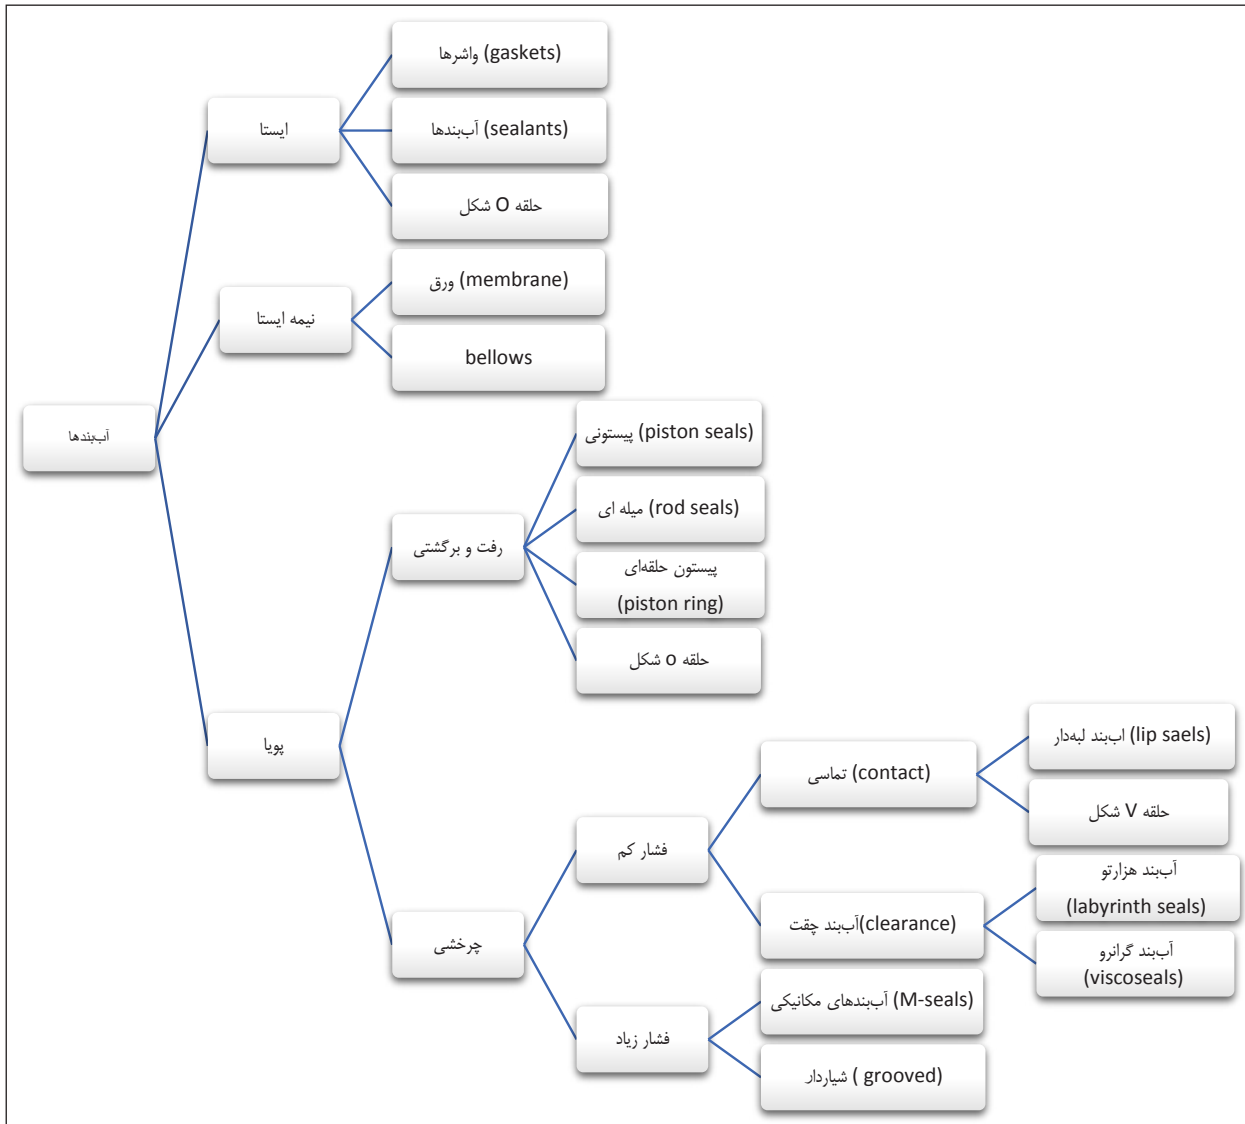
آب‌بندها

ایستا

واشرها (gaskets)

آب‌بندها (sealants)

حلقه O شکل

نیمه ایستا

ورق (membrane)

bellows

پویا

رفت و برگشتی

پیستونی (piston seals)

میله ای (rod seals)

پیستون حلقه‌ای (piston ring)

حلقه o شکل

چرخشی

فشار کم

تماسی (contact)

ابند لبه‌دار (lip saels)

حلقه V شکل

آب‌بند چقت(clearance)

آب‌بند هزارتو (labyrinth seals)

آب‌بند گرانرو (viscoseals)

فشار زیاد

آب‌بندهای مکانیکی (M-seals)

شیاردار ( grooved)